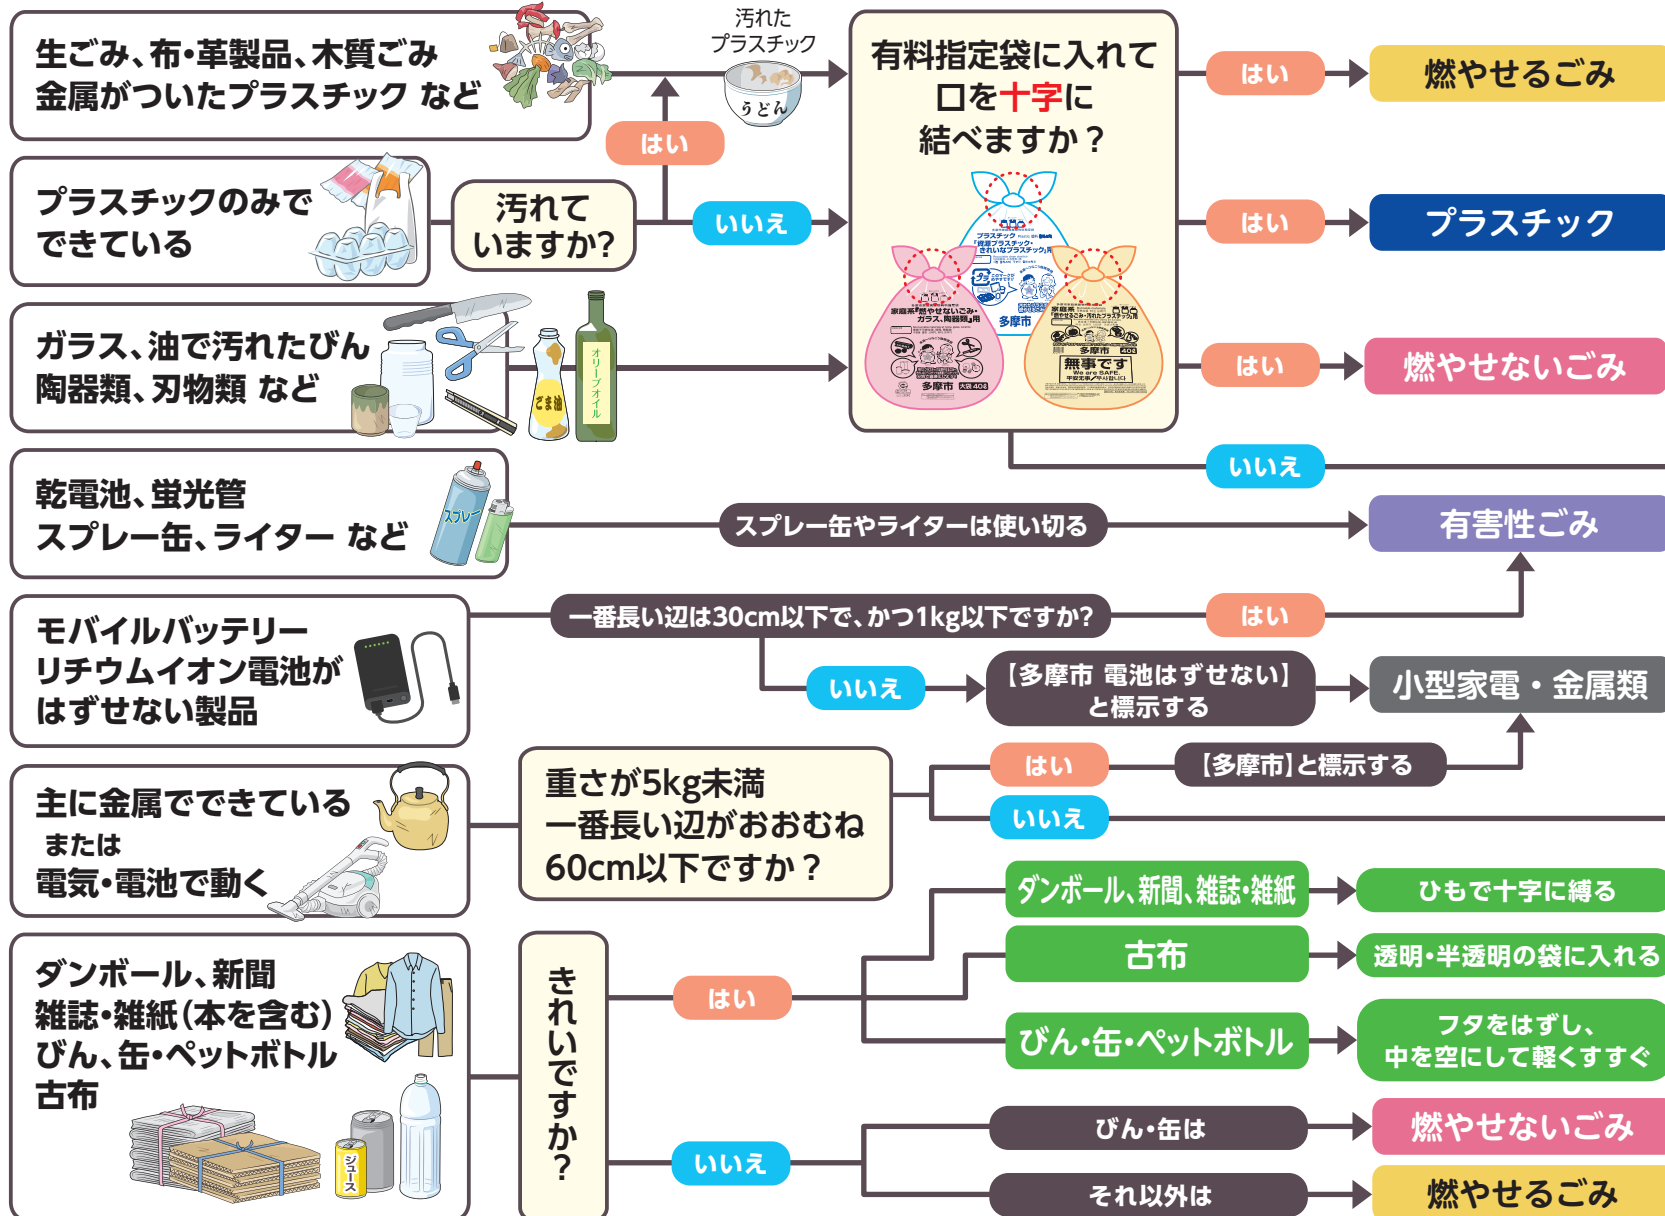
生ごみ、布・革製品、木質ごみ
金属がついたプラスチック など

汚れた
プラスチック

うどん

有料指定袋に入れて
口を十字に
結べますか？

はい

燃やせるごみ

プラスチックのみで
できている

汚れて
いますか?

はい

いいえ

はい

プラスチック

多摩市

家庭系「燃やせないごみ・ガラス、陶器類」用

多摩市

多摩市

無事です
We are SAFE

ガラス、油で汚れたびん
陶器類、刃物類 など

ごま油

オリーブオイル

はい

燃やせないごみ

いいえ

乾電池、蛍光管
スプレー缶、ライター など

スプレー

スプレー缶やライターは使い切る

有害性ごみ

モバイルバッテリー
リチウムイオン電池が
はずせない製品

一番長い辺は30cm以下で、かつ1kg以下ですか?

はい

いいえ

【多摩市 電池はずせない】
と標示する

小型家電・金属類

主に金属でできている
または
電気・電池で動く

重さが5kg未満
一番長い辺がおおむね
60cm以下ですか？

はい

【多摩市】と標示する

いいえ

ダンボール、新聞
雑誌・雑紙（本を含む）
びん、缶・ペットボトル
古布

ジュース

きれいですか？

はい

ダンボール、新聞、雑誌・雑紙

ひもで十字に縛る

古布

透明・半透明の袋に入れる

びん・缶・ペットボトル

フタをはずし、
中を空にして軽くすすぐ

いいえ

びん・缶は

燃やせないごみ

それ以外は

燃やせるごみ